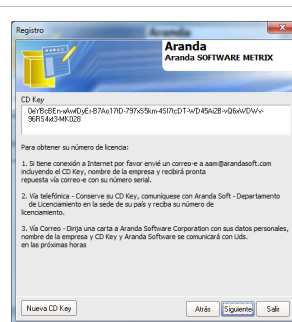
Registro

Aranda
Aranda SOFTWARE METRIX

CD Key

0eYBcBEn-xAwDyEi-B7Ao17fD-797x55km-45f7hcDT-WD45Ai2B-vQ6AVDWv-96R54x3-MK028

Para obtener su número de licencia:

1. Si tiene conexión a Internet por favor envié un correo-e a aam@arandasoft.com incluyendo el CD Key, nombre de la empresa y recibirá pronta repuesta vía correo-e con su número serial.

2. Vía telefónica - Conserve su CD Key, comuníquese con Aranda Soft - Departamento de Licenciamiento en la sede de su país y reciba su número de licenciamiento.

3. Vía Correo - Dirija una carta a Aranda Software Corporation con sus datos personales, nombre de la empresa y CD Key y Aranda Software se comunicará con Uds. en las próximas horas

Nueva CD Key

Atrás

Siguiente

Salir